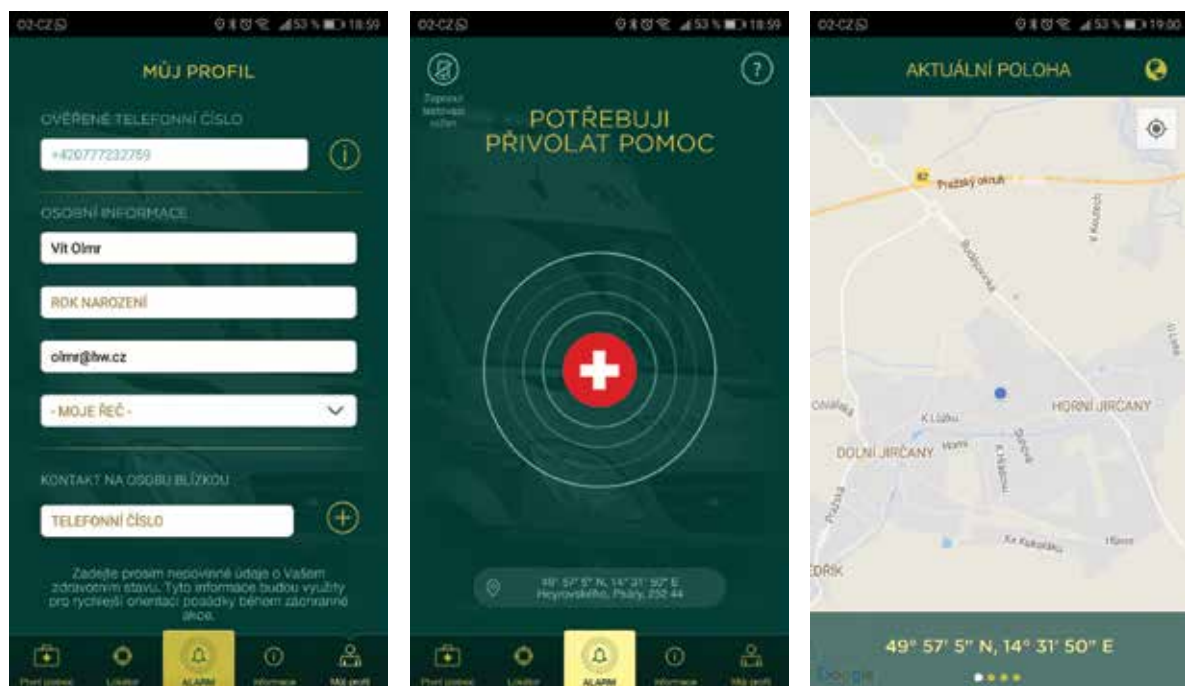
O2-CZ 53 % 18:59

MŮJ PROFIL

OVĚŘENÉ TELEFONNÍ ČÍSLO

+420777232759

OSOBNÍ INFORMACE

Vít Olmr

ROK NAROZENÍ

olmr@bw.cz

- MOJE ŘEČ -

KONTAKT NA OSOBU BLÍZKOU

TELEFONNÍ ČÍSLO

Zadejte prosím nepovinné údaje o Vašem zdravotním stavu. Tyto informace budou využity pro rychlejší orientaci posádky během záchranné akce.

První pomoc Lokátor ALARM Informace Můj profil

O2-CZ 53 % 18:59

Zapnout testovací režim

POTŘEBUJI PŘIVOLAT POMOC

49° 57' 5" N, 14° 31' 50" E
Heyrovského, Psáry, 252 44

První pomoc Lokátor ALARM Informace Můj profil

O2-CZ 53 % 19:00

AKTUÁLNÍ POLOHA

82 Pražský okruh

Budějovická

V Koutech

U Lesa

HORNÍ JIRČANY

K Lužku

DOLNÍ JIRČANY

Horní

K Hájovně

Školská

Pražská

Ke Kukačku

Hlavní

EDRÍK

49° 57' 5" N, 14° 31' 50" E

Google